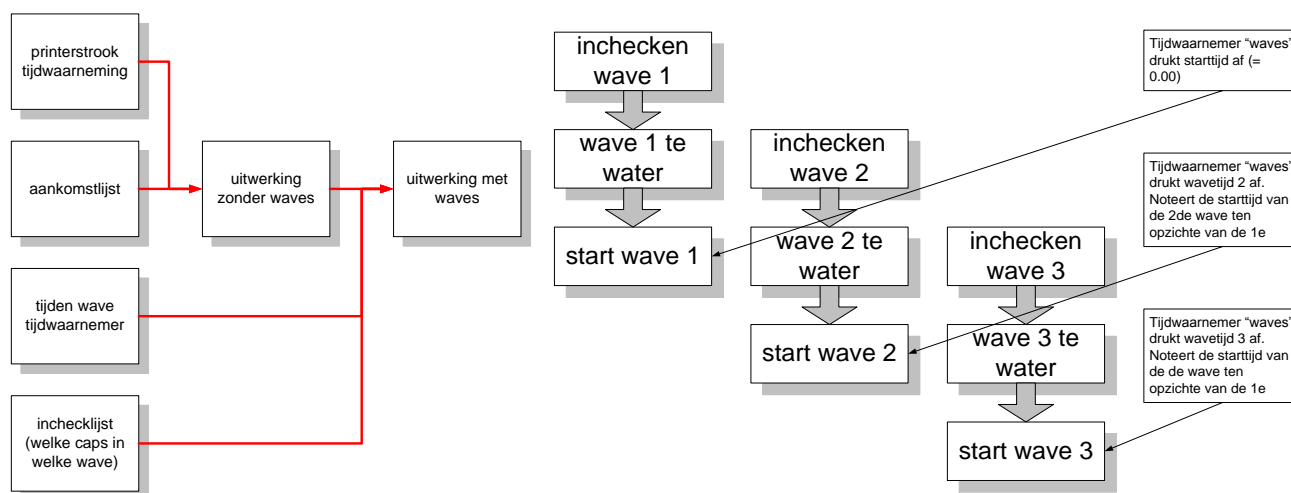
printerstrook tijdwaarneming

aankomstlijst

tijden wave tijdwaarnemer

incheckljst (welke caps in welke wave)

uitwerking zonder waves

uitwerking met waves

inchecken wave 1

wave 1 te water

start wave 1

inchecken wave 2

wave 2 te water

start wave 2

inchecken wave 3

wave 3 te water

start wave 3

Tijdwaarnemer “waves” drukt starttijd af (= 0.00)

Tijdwaarnemer “waves” drukt wavetijd 2 af. Noteert de starttijd van de 2de wave ten opzichte van de 1e

Tijdwaarnemer “waves” drukt wavetijd 3 af. Noteert de starttijd van de de wave ten opzichte van de 1e